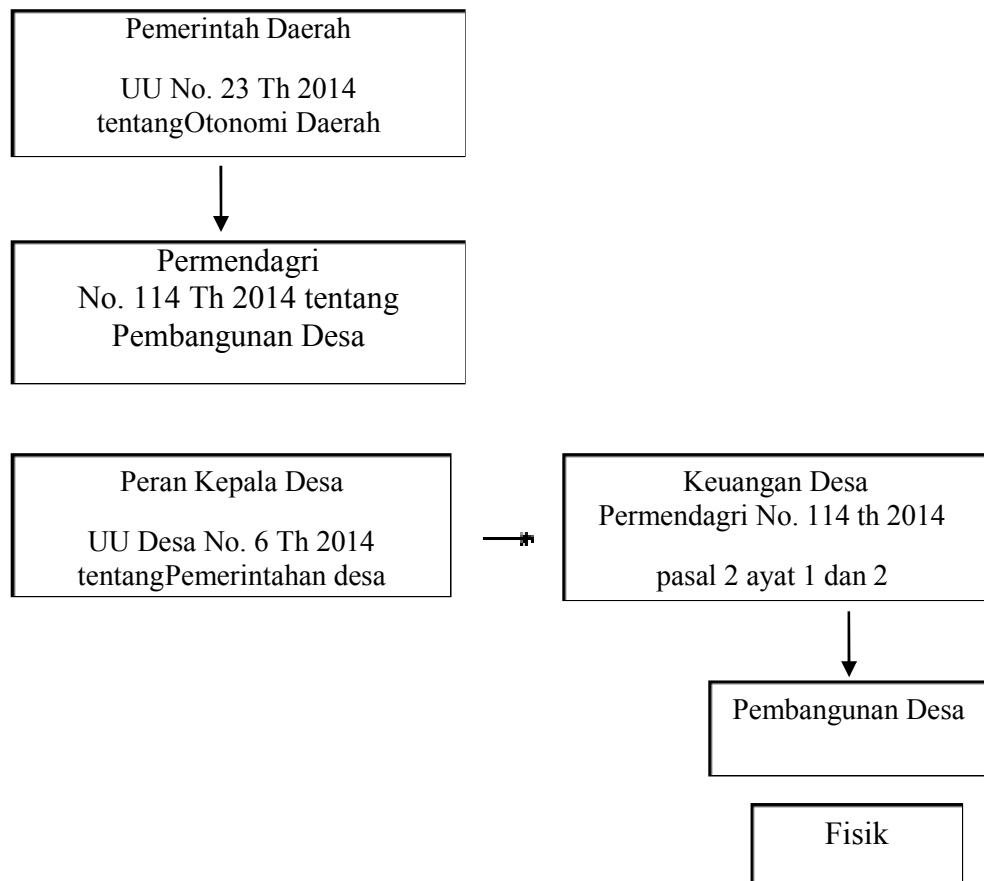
Pemerintah Daerah

UU No. 23 Th 2014 tentangOtonomi Daerah

Permendagri No. 114 Th 2014 tentang Pembangunan Desa

Peran Kepala Desa

UU Desa No. 6 Th 2014 tentangPemerintahan desa

Keuangan Desa Permendagri No. 114 th 2014

pasal 2 ayat 1 dan 2

Pembangunan Desa

Fisik